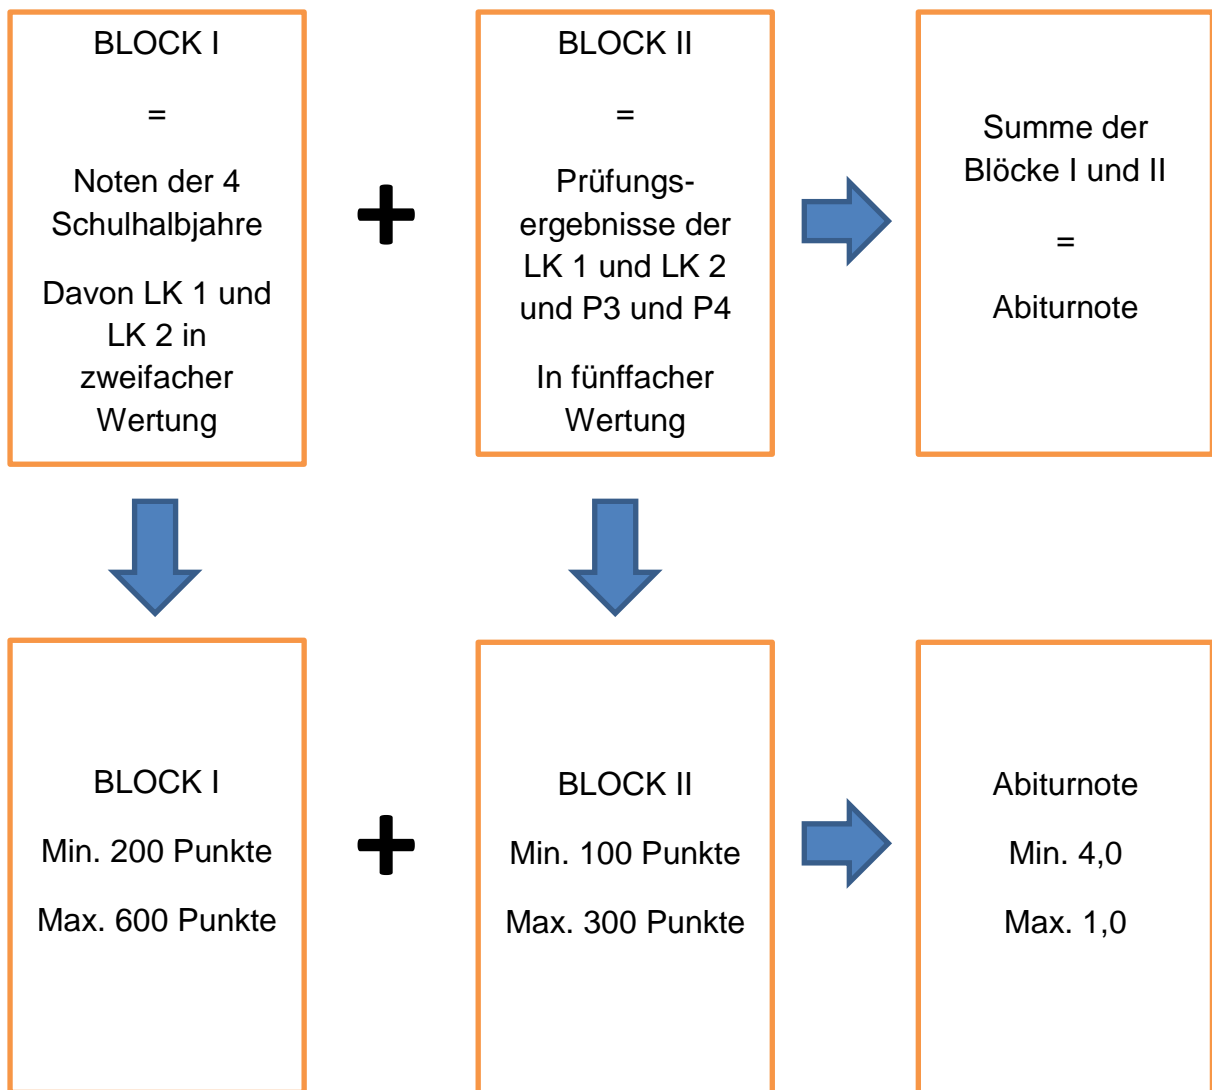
BLOCK I

=

Noten der 4 Schulhalbjahre

Davon LK 1 und LK 2 in zweifacher Wertung

BLOCK II

=

Prüfungsergebnisse der LK 1 und LK 2 und P3 und P4

In fünffacher Wertung

Summe der Blöcke I und II

=

Abiturnote

BLOCK I

Min. 200 Punkte

Max. 600 Punkte

BLOCK II

Min. 100 Punkte

Max. 300 Punkte

Abiturnote

Min. 4,0

Max. 1,0